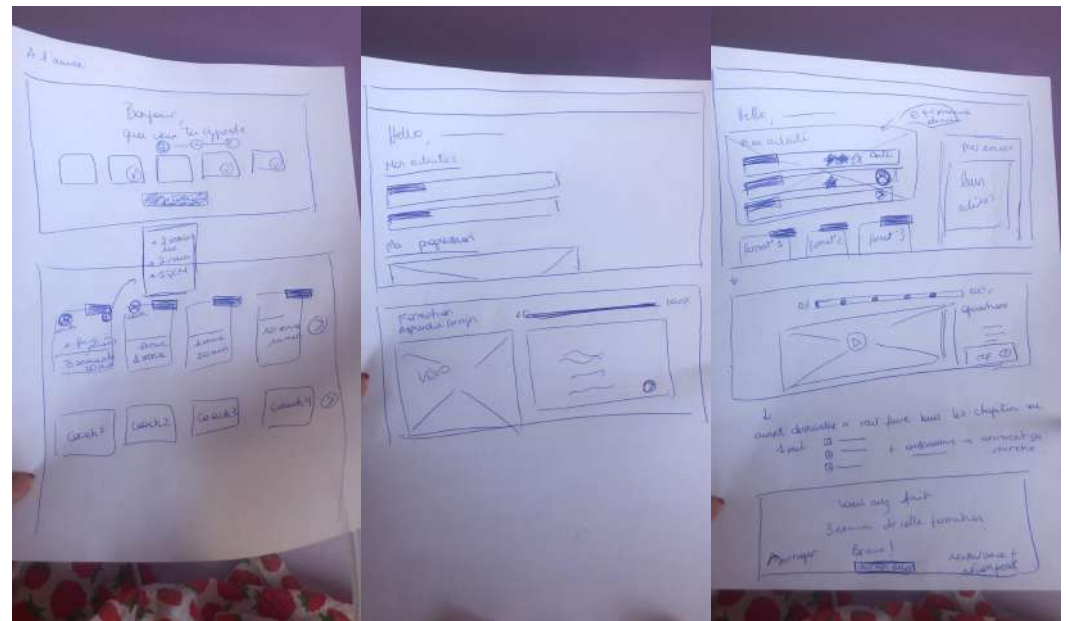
A l'accueil

Bonjour,
que veux-tu apprendre

+ 3 coachs
+ 2 jours
+ 1 SCM

Coach 1
Coach 2
Coach 3
Coach 4

Hello, ______

Mes activités

Ma progression

Formation
Apprendre Design

100%

VIDEO

Hello, ______

Mes activités

Mes coachs

Format 1
Format 2
Format 3

100%

Questions

avant démarrer ≠ vous faire tous les chapitres ou
1 seul

Vous avez fait
Résumé de cette formation

Partager
Bravo !